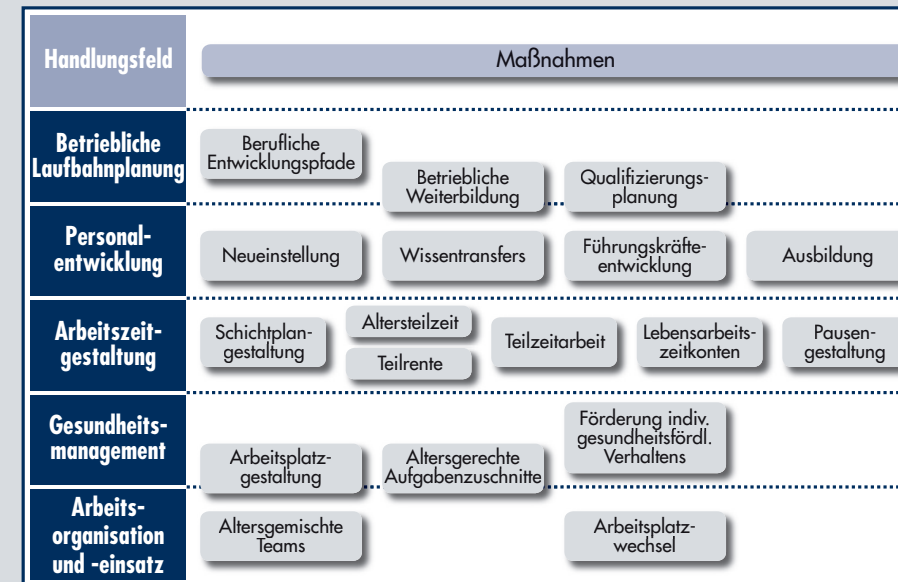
| Handlungsfeld | Maßnahmen |
|---|---|
| Betriebliche Laufbahnplanung | Berufliche Entwicklungspfade; Betriebliche Weiterbildung; Qualifizierungsplanung |
| Personalentwicklung | Neueinstellung; Wissentransfers; Führungskräfteentwicklung; Ausbildung |
| Arbeitszeitgestaltung | Schichtplangestaltung; Altersteilzeit; Teilrente; Teilzeitarbeit; Lebensarbeitszeitkonten; Pausengestaltung |
| Gesundheitsmanagement | Arbeitsplatzgestaltung; Altersgerechte Aufgabenzuschnitte; Förderung indiv. gesundheitsfördl. Verhaltens |
| Arbeitsorganisation und -einsatz | Altersgemischte Teams; Arbeitsplatzwechsel |